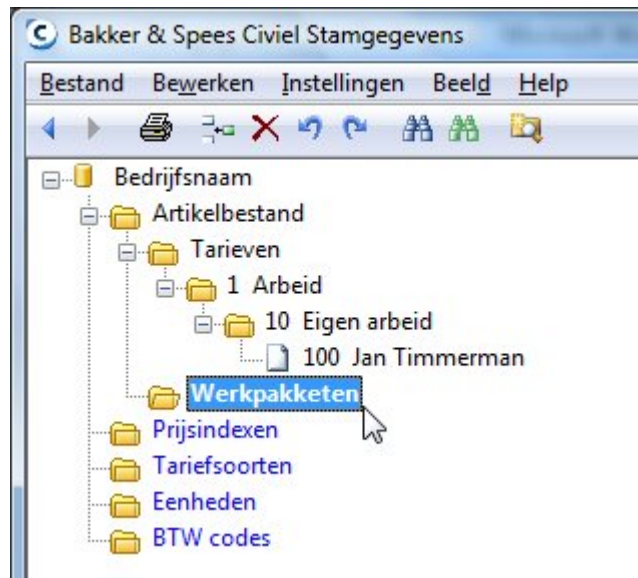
Bakker & Spees Civiel Stamgegevens

Bestand Bewerken Instellingen Beeld Help

Bedrijfsnaam
Artikelbestand
Tarieven
1 Arbeid
10 Eigen arbeid
100 Jan Timmerman
Werkpakketen
Prijsindexen
Tariefsoorten
Eenheden
BTW codes